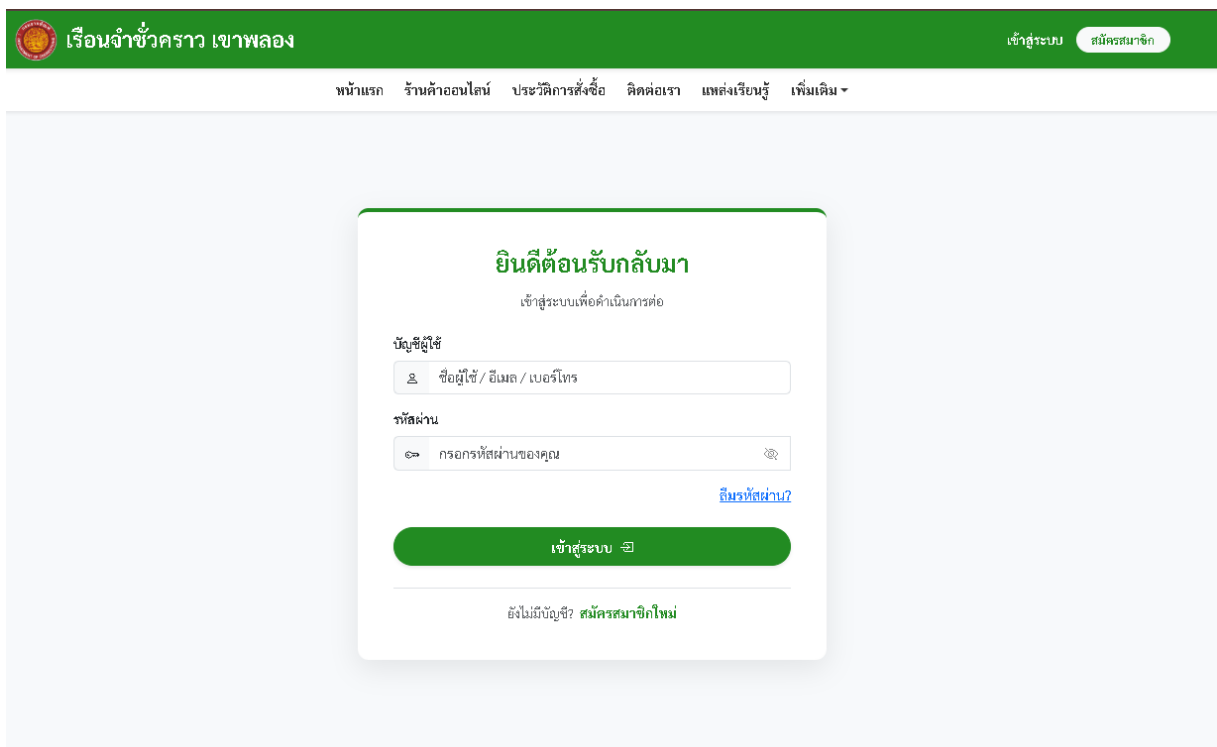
เรือนจำชั่วคราว เขาพลอง

เข้าสู่ระบบ สมัครสมาชิก

หน้าแรก ร้านค้าออนไลน์ ประวัติการสั่งซื้อ ติดต่อเรา แหล่งเรียนรู้ เพิ่มเติม

ยินดีต้อนรับกลับมา

เข้าสู่ระบบเพื่อดำเนินการต่อ

บัญชีผู้ใช้

ชื่อผู้ใช้ / อีเมล / เบอร์โทร

รหัสผ่าน

กรอกรหัสผ่านของคุณ

ลืมรหัสผ่าน?

เข้าสู่ระบบ

ยังไม่มีบัญชี? สมัครสมาชิกใหม่